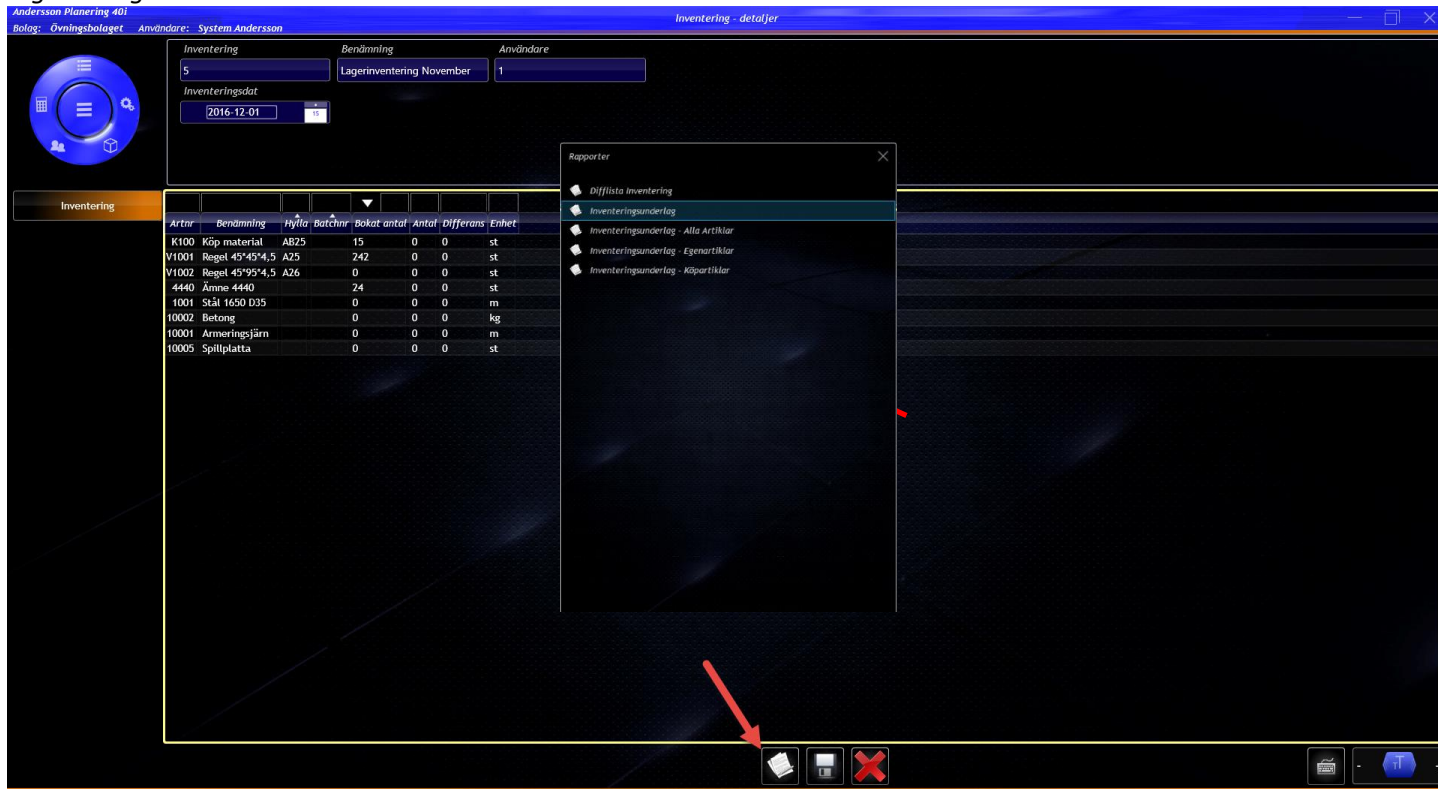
Andersson Planering 40i
Bolag: Övningsbolaget Användare: System Andersson

Inventering - detaljer

Inventering
5
Benämning
Lagerinventering November
Användare
1
Inventeringsdat
2016-12-01
15

Inventering

| Artnr | Benämning | Hylla | Batchnr | Bokat antal | Antal | Differens | Enhet |
|---|---|---|---|---|---|---|---|
| K100 | Köp material | AB25 | | 15 | 0 | 0 | st |
| V1001 | Regel 45*45*4,5 | A25 | | 242 | 0 | 0 | st |
| V1002 | Regel 45*95*4,5 | A26 | | 0 | 0 | 0 | st |
| 4440 | Ämne 4440 | | | 24 | 0 | 0 | st |
| 1001 | Stål 1650 D35 | | | 0 | 0 | 0 | m |
| 10002 | Betong | | | 0 | 0 | 0 | kg |
| 10001 | Armeringsjärn | | | 0 | 0 | 0 | m |
| 10005 | Spillplatta | | | 0 | 0 | 0 | st |

Rapporter
Difflista inventering
Inventeringsunderlag
Inventeringsunderlag - Alla Artiklar
Inventeringsunderlag - Egenartiklar
Inventeringsunderlag - Köpartiklar